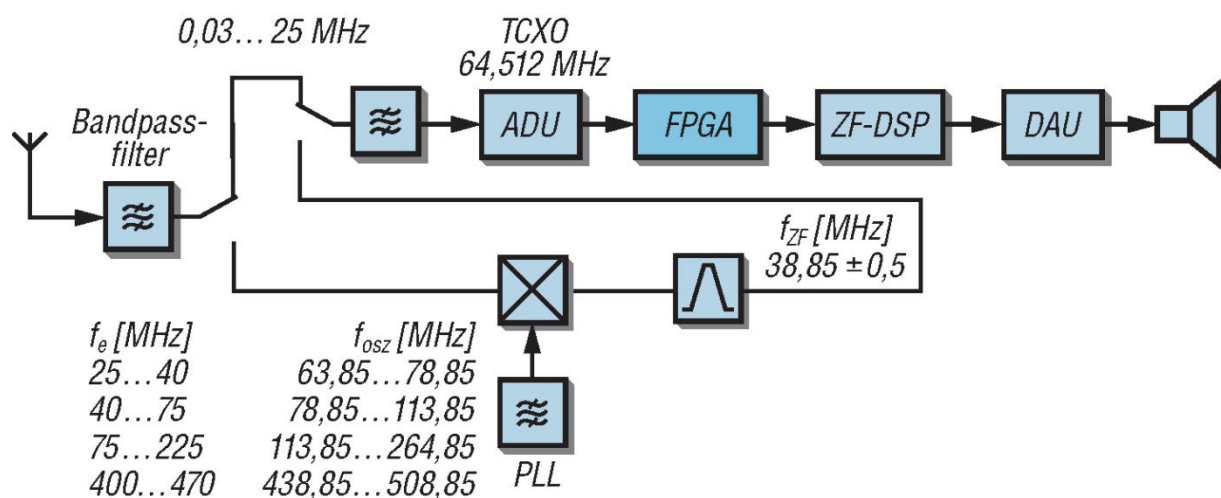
0,03… 25 MHz

TCXO
64,512 MHz

Bandpassfilter

ADU

FPGA

ZF-DSP

DAU

$f_{ZF}$ [MHz]
38,85 ±0,5

| $f_e$ [MHz] | $f_{osz}$ [MHz] |
|---|---|
| 25…40 | 63,85…78,85 |
| 40…75 | 78,85…113,85 |
| 75…225 | 113,85…264,85 |
| 400…470 | 438,85…508,85 |

PLL